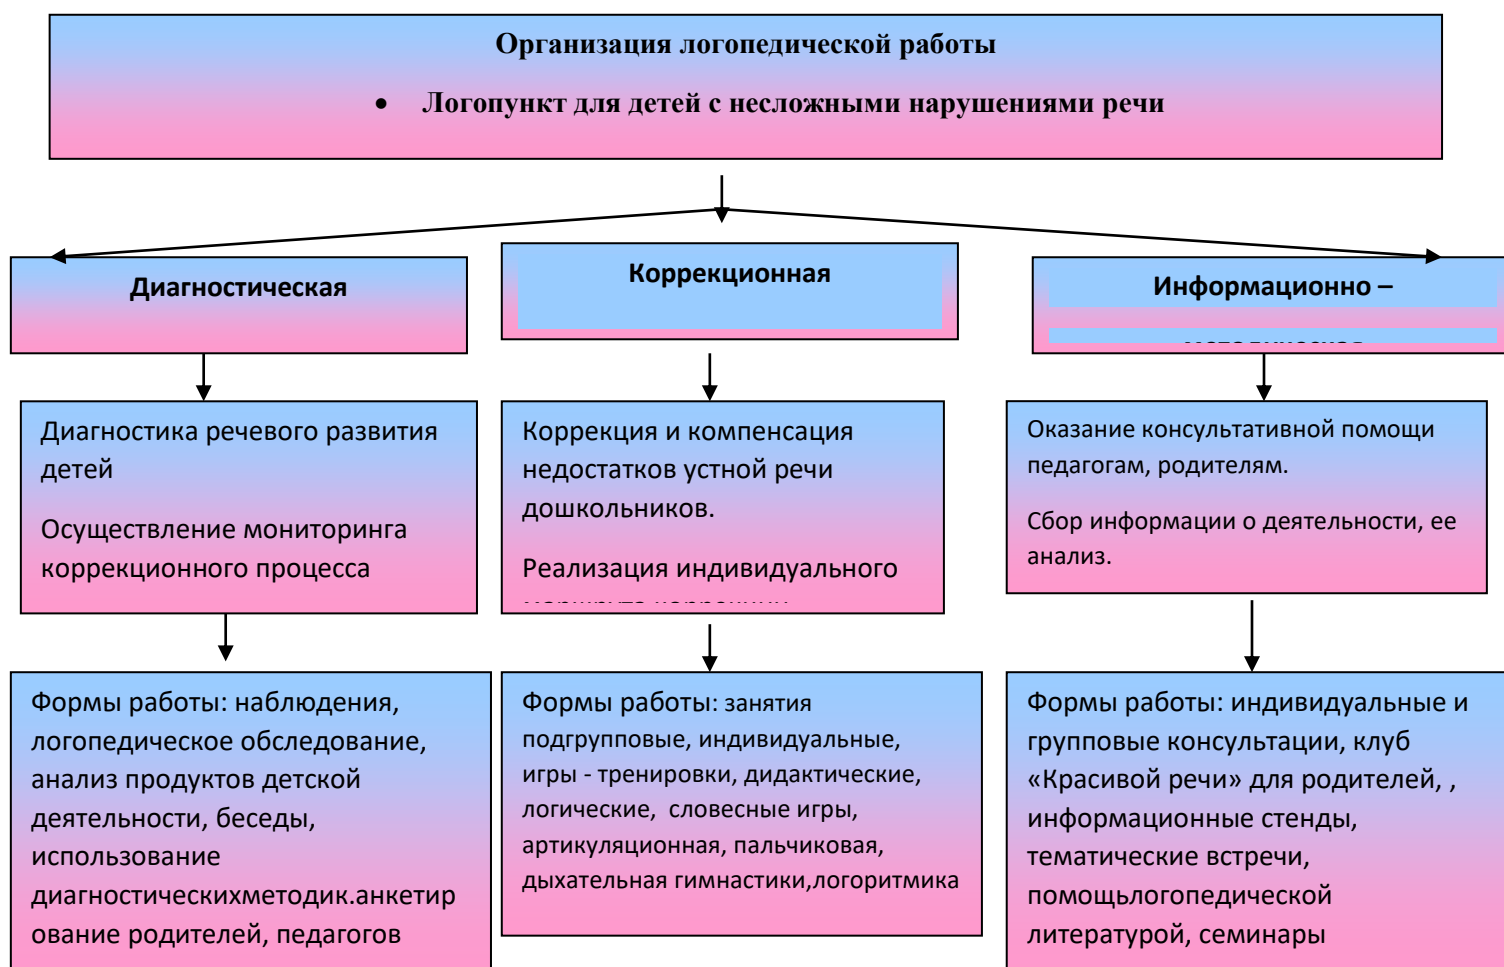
Организация логопедической работы

• Логопункт для детей с несложными нарушениями речи

Диагностическая

Коррекционная

Информационно – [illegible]

Диагностика речевого развития детей

Осуществление мониторинга коррекционного процесса

Коррекция и компенсация недостатков устной речи дошкольников.

Реализация индивидуального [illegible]

Оказание консультативной помощи педагогам, родителям.

Сбор информации о деятельности, ее анализ.

Формы работы: наблюдения, логопедическое обследование, анализ продуктов детской деятельности, беседы, использование диагностическихметодик.анкетирование родителей, педагогов

Формы работы: занятия подгрупповые, индивидуальные, игры - тренировки, дидактические, логические, словесные игры, артикуляционная, пальчиковая, дыхательная гимнастики,логоритмика

Формы работы: индивидуальные и групповые консультации, клуб «Красивой речи» для родителей, , информационные стенды, тематические встречи, помощьлогопедической литературой, семинары